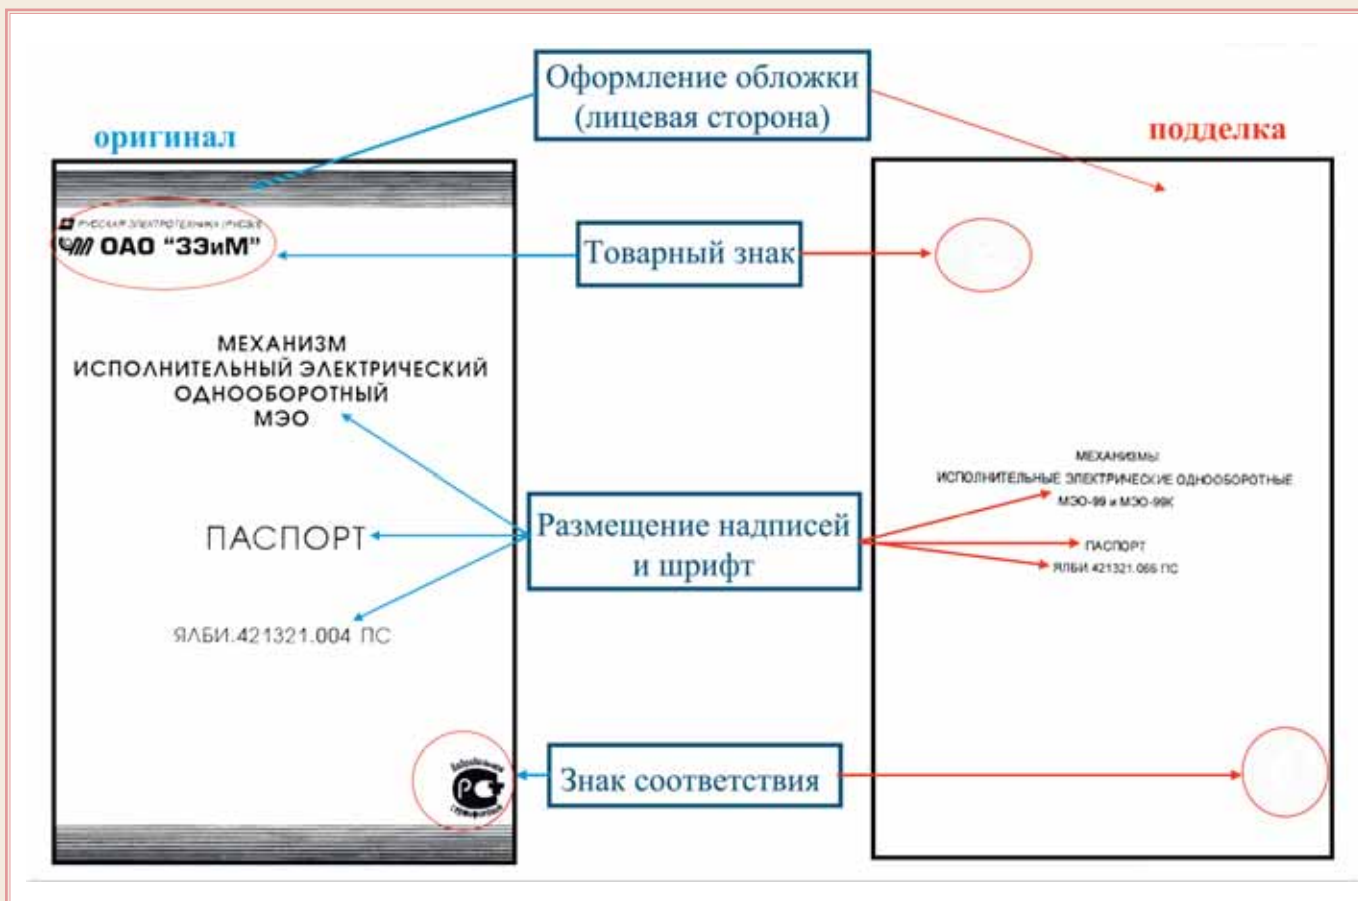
Оформление обложки (лицевая сторона)

оригинал

подделка

РУССКАЯ ЭЛЕКТРОТЕХНИКА (РУЭЛЕ)
ОАО "ЗЗиМ"

Товарный знак

МЕХАНИЗМ
ИСПОЛНИТЕЛЬНЫЙ ЭЛЕКТРИЧЕСКИЙ
ОДНООБОРОТНЫЙ
МЭО

ПАСПОРТ

ЯЛБИ.421321.004 ПС

Размещение надписей и шрифт

МЕХАНИЗМЫ
ИСПОЛНИТЕЛЬНЫЕ ЭЛЕКТРИЧЕСКИЕ ОДНООБОРОТНЫЕ
МЭО-99 и МЭО-99К

ПАСПОРТ
ЯЛБИ.421321.066 ПС

Знак соответствия

Добровольная сертификация
РСТ